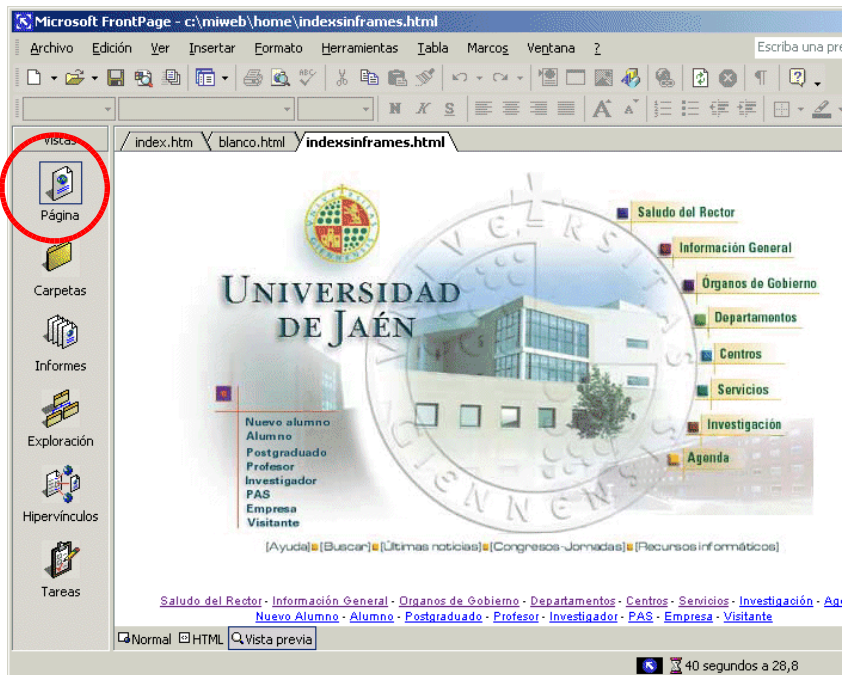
Microsoft FrontPage - c:\miweb\home\indexsinframes.html

Archivo Edición Ver Insertar Formato Herramientas Tabla Marcos Ventana ?

Escriba una pre

Vistas

Página

Carpetas

Informes

Exploración

Hipervínculos

Tareas

index.htm blanco.html indexsinframes.html

UNIVERSIDAD DE JAÉN

Saludo del Rector

Información General

Órganos de Gobierno

Departamentos

Centros

Servicios

Investigación

Agenda

Nuevo alumno
Alumno
Postgraduado
Profesor
Investigador
PAS
Empresa
Visitante

[Ayuda] [Buscar] [Últimas noticias] [Congresos-Jornadas] [Recursos informáticos]

Saludo del Rector - Información General - Organos de Gobierno - Departamentos - Centros - Servicios - Investigación - Ag
Nuevo Alumno - Alumno - Postgraduado - Profesor - Investigador - PAS - Empresa - Visitante

Normal HTML Vista previa

40 segundos a 28,8